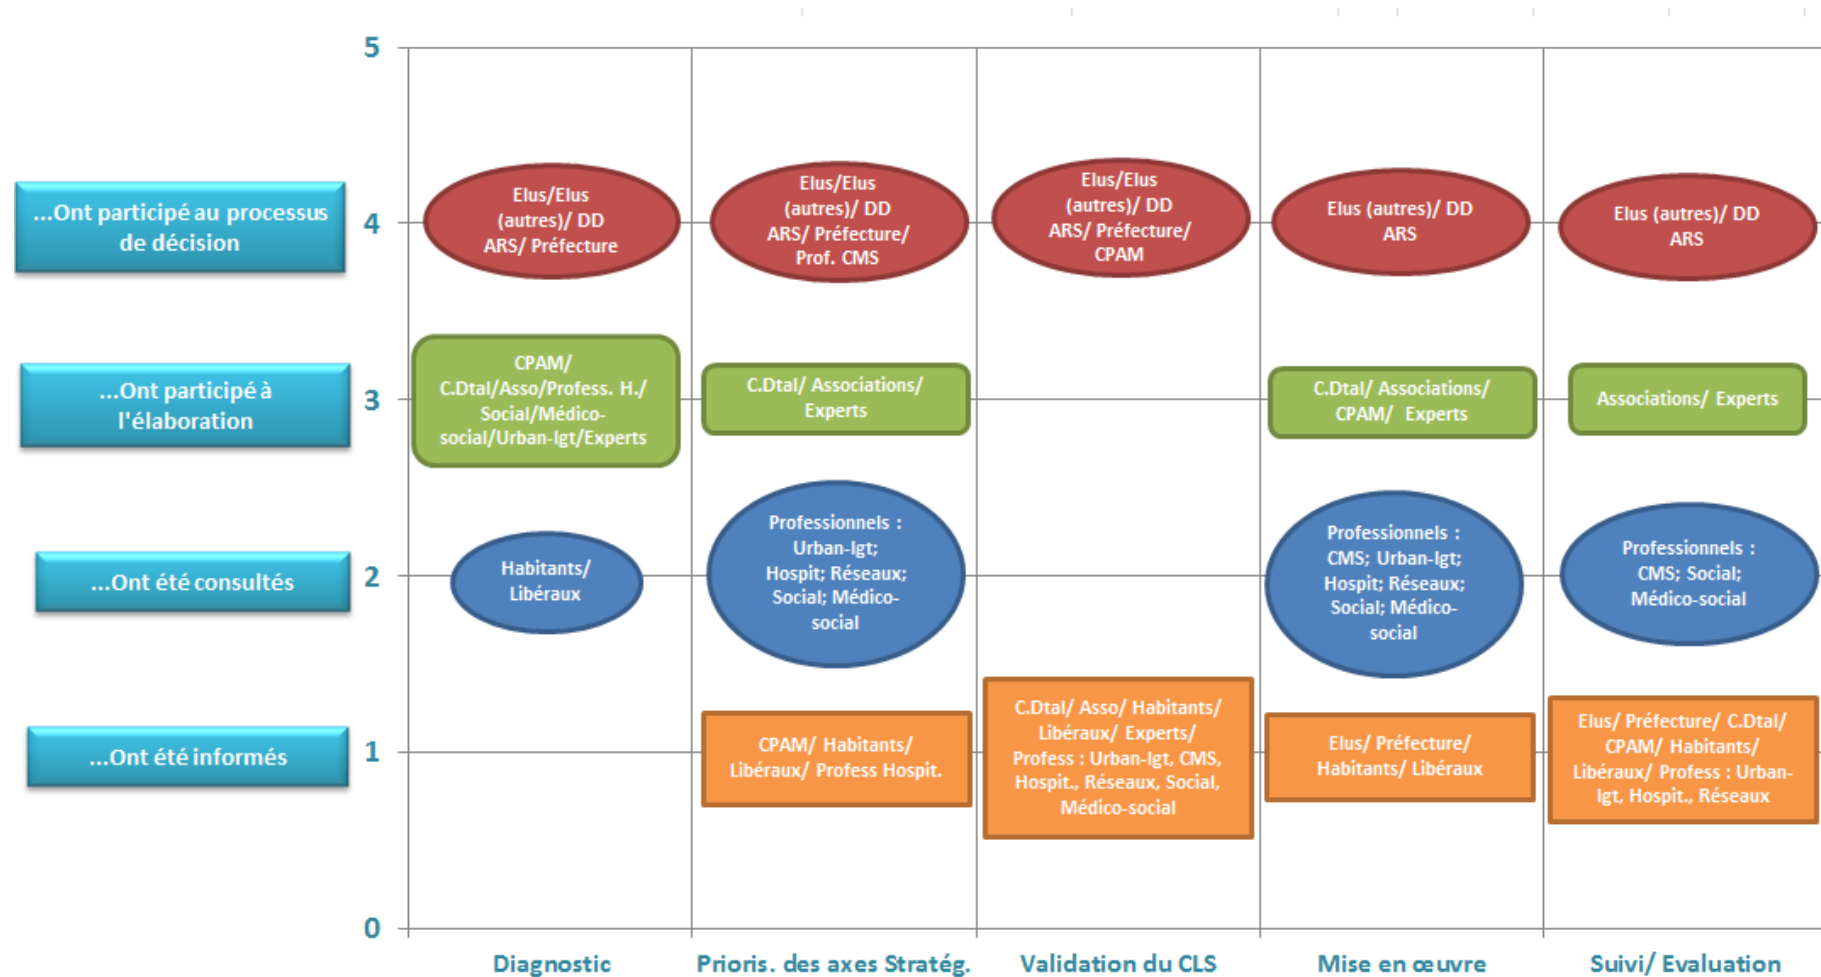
5

...Ont participé au processus de décision

4

Elus/Elus (autres)/ DD ARS/ Préfecture

Elus/Elus (autres)/ DD ARS/ Préfecture/ Prof. CMS

Elus/Elus (autres)/ DD ARS/ Préfecture/ CPAM

Elus (autres)/ DD ARS

Elus (autres)/ DD ARS

...Ont participé à l'élaboration

3

CPAM/ C.Dtal/Asso/Profess. H./ Social/Médico-social/Urban-Igt/Experts

C.Dtal/ Associations/ Experts

C.Dtal/ Associations/ CPAM/ Experts

Associations/ Experts

...Ont été consultés

2

Habitants/ Libéraux

Professionnels : Urban-Igt; Hospit; Réseaux; Social; Médico-social

Professionnels : CMS; Urban-Igt; Hospit; Réseaux; Social; Médico-social

Professionnels : CMS; Social; Médico-social

...Ont été informés

1

CPAM/ Habitants/ Libéraux/ Profess Hospit.

C.Dtal/ Asso/ Habitants/ Libéraux/ Experts/ Profess : Urban-Igt, CMS, Hospit., Réseaux, Social, Médico-social

Elus/ Préfecture/ Habitants/ Libéraux

Elus/ Préfecture/ C.Dtal/ CPAM/ Habitants/ Libéraux/ Profess : Urban-Igt, Hospit., Réseaux

0

Diagnostic

Prioris. des axes Stratég.

Validation du CLS

Mise en œuvre

Suivi/ Evaluation